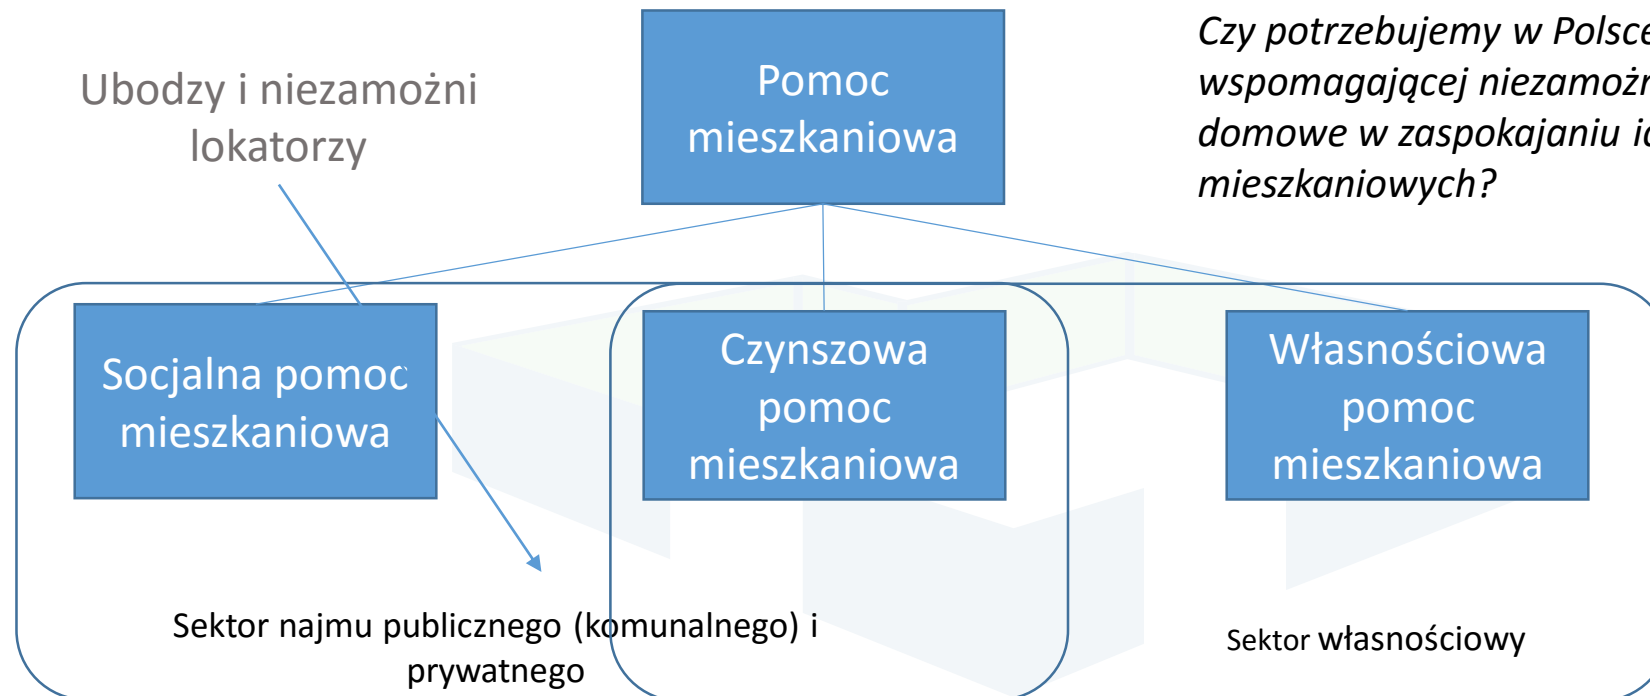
Ubodzy i niezamożni lokatorzy

Pomoc mieszkaniowa

*Czy potrzebujemy w Polsce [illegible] wspomagającej niezamożn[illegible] domowe w zaspokajaniu i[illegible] mieszkaniowych?*

Socjalna pomoc mieszkaniowa

Czynszowa pomoc mieszkaniowa

Własnościowa pomoc mieszkaniowa

Sektor najmu publicznego (komunalnego) i prywatnego

Sektor własnościowy